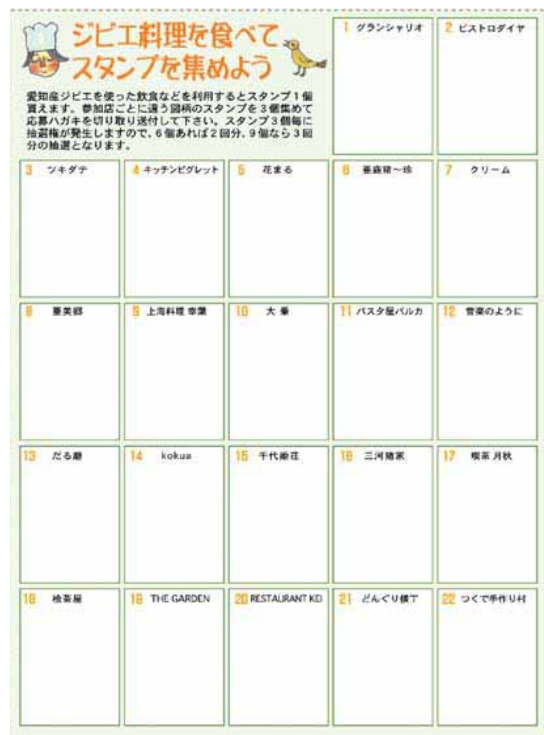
ジビエ料理を食べてスタンプを集めよう

愛知産ジビエを使った飲食などを利用するとスタンプ１個貰えます。参加店ごとに違う図柄のスタンプを３個集めて応募ハガキを切り取り送付して下さい。スタンプ３個毎に抽選権が発生しますので、６個あれば２回分、９個なら３回分の抽選となります。

1 グランシャリオ
2 ビストロダイヤ
3 ツキダテ
4 キッチンピグレット
5 花まる
6 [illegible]
7 クリーム
8 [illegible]
9 上海料理 幸園
10 大 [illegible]
11 パスタ屋バルカ
12 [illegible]のように
13 だる磨
14 kokua
15 千代鮨荘
16 三河鶏家
17 喫茶 月秋
18 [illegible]
19 THE GARDEN
20 RESTAURANT KD
21 どんぐり横丁
22 つくで手作り村